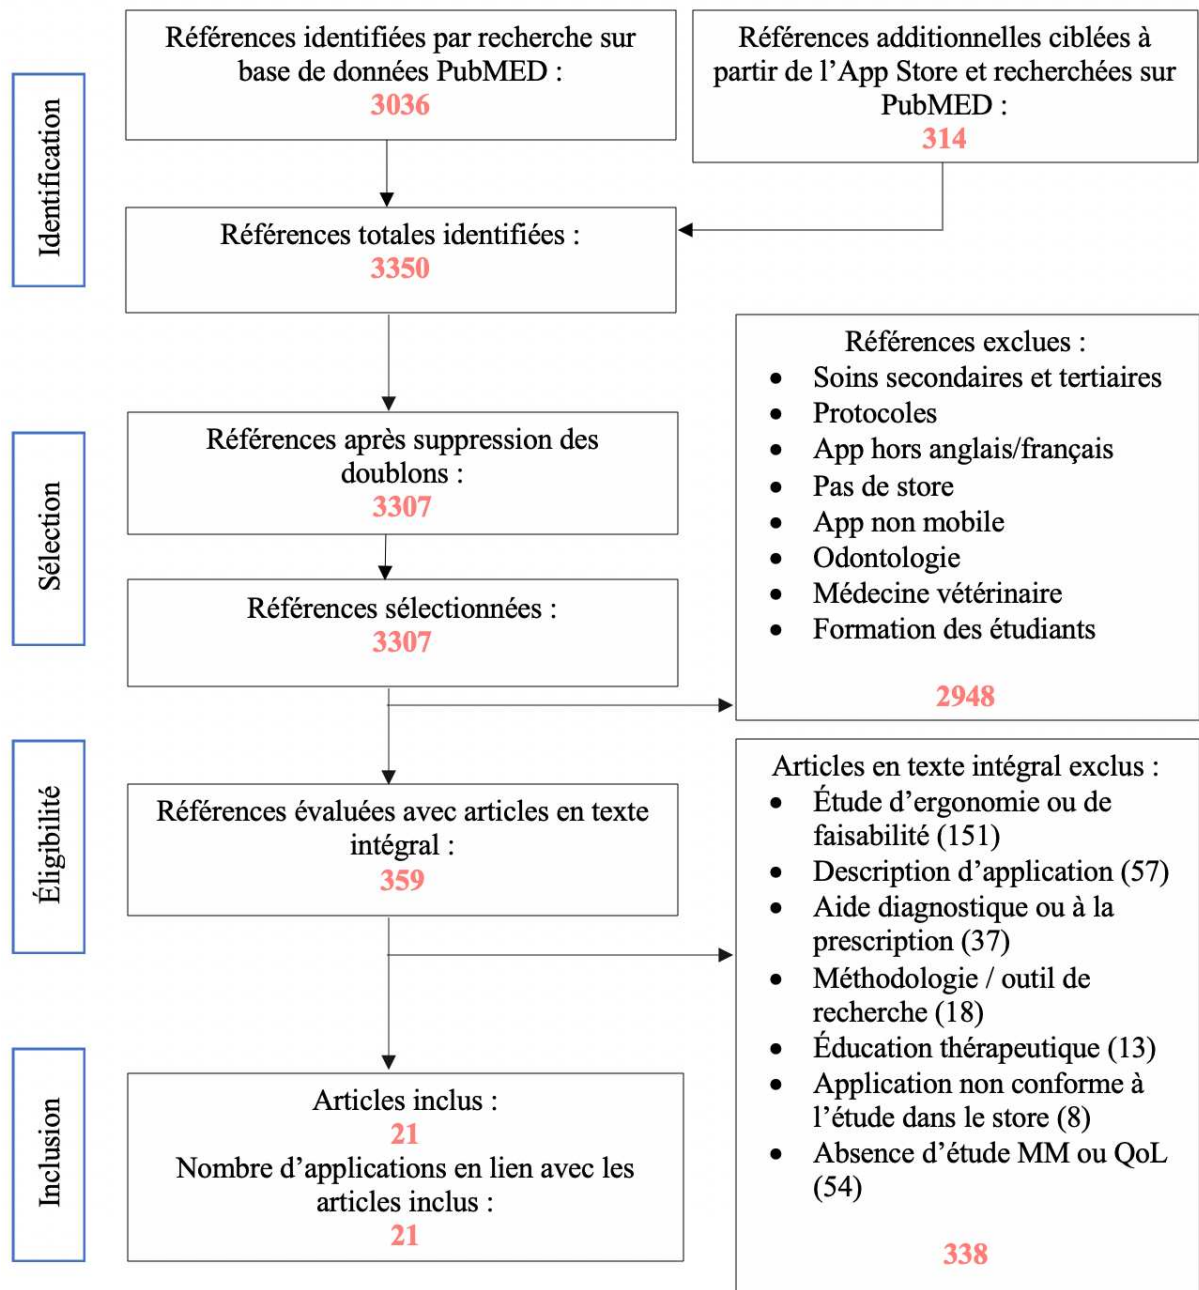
Identification

Références identifiées par recherche sur base de données PubMED :
3036

Références additionnelles ciblées à partir de l'App Store et recherchées sur PubMED :
314

Références totales identifiées :
3350

Sélection

Références après suppression des doublons :
3307

Références sélectionnées :
3307

Références exclues :
- Soins secondaires et tertiaires
- Protocoles
- App hors anglais/français
- Pas de store
- App non mobile
- Odontologie
- Médecine vétérinaire
- Formation des étudiants

2948

Éligibilité

Références évaluées avec articles en texte intégral :
359

Articles en texte intégral exclus :
- Étude d'ergonomie ou de faisabilité (151)
- Description d'application (57)
- Aide diagnostique ou à la prescription (37)
- Méthodologie / outil de recherche (18)
- Éducation thérapeutique (13)
- Application non conforme à l'étude dans le store (8)
- Absence d'étude MM ou QoL (54)

338

Inclusion

Articles inclus :
21
Nombre d'applications en lien avec les articles inclus :
21